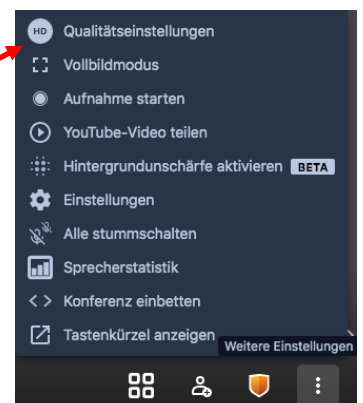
HD Qualitätseinstellungen
Vollbildmodus
Aufnahme starten
YouTube-Video teilen
Hintergrundunschärfe aktivieren BETA
Einstellungen
Alle stummschalten
Sprecherstatistik
<> Konferenz einbetten
Tastenkürzel anzeigen
Weitere Einstellungen